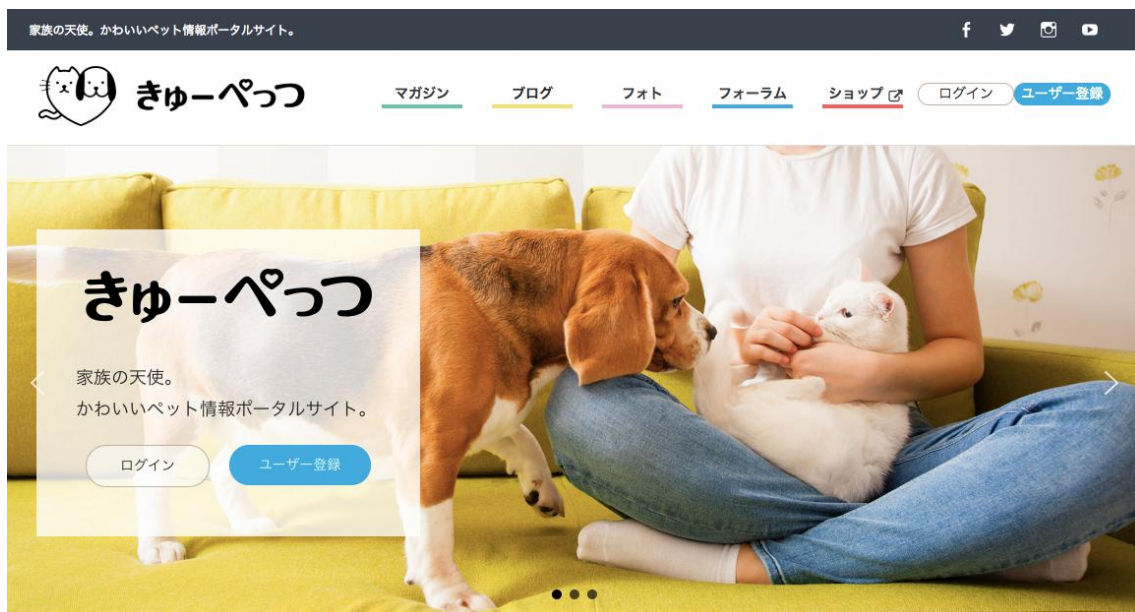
家族の天使。かわいいペット情報ポータルサイト。

きゅーぺっつ

マガジン ブログ フォト フォーラム ショップ ログイン ユーザー登録

きゅーぺっつ

家族の天使。
かわいいペット情報ポータルサイト。

ログイン ユーザー登録